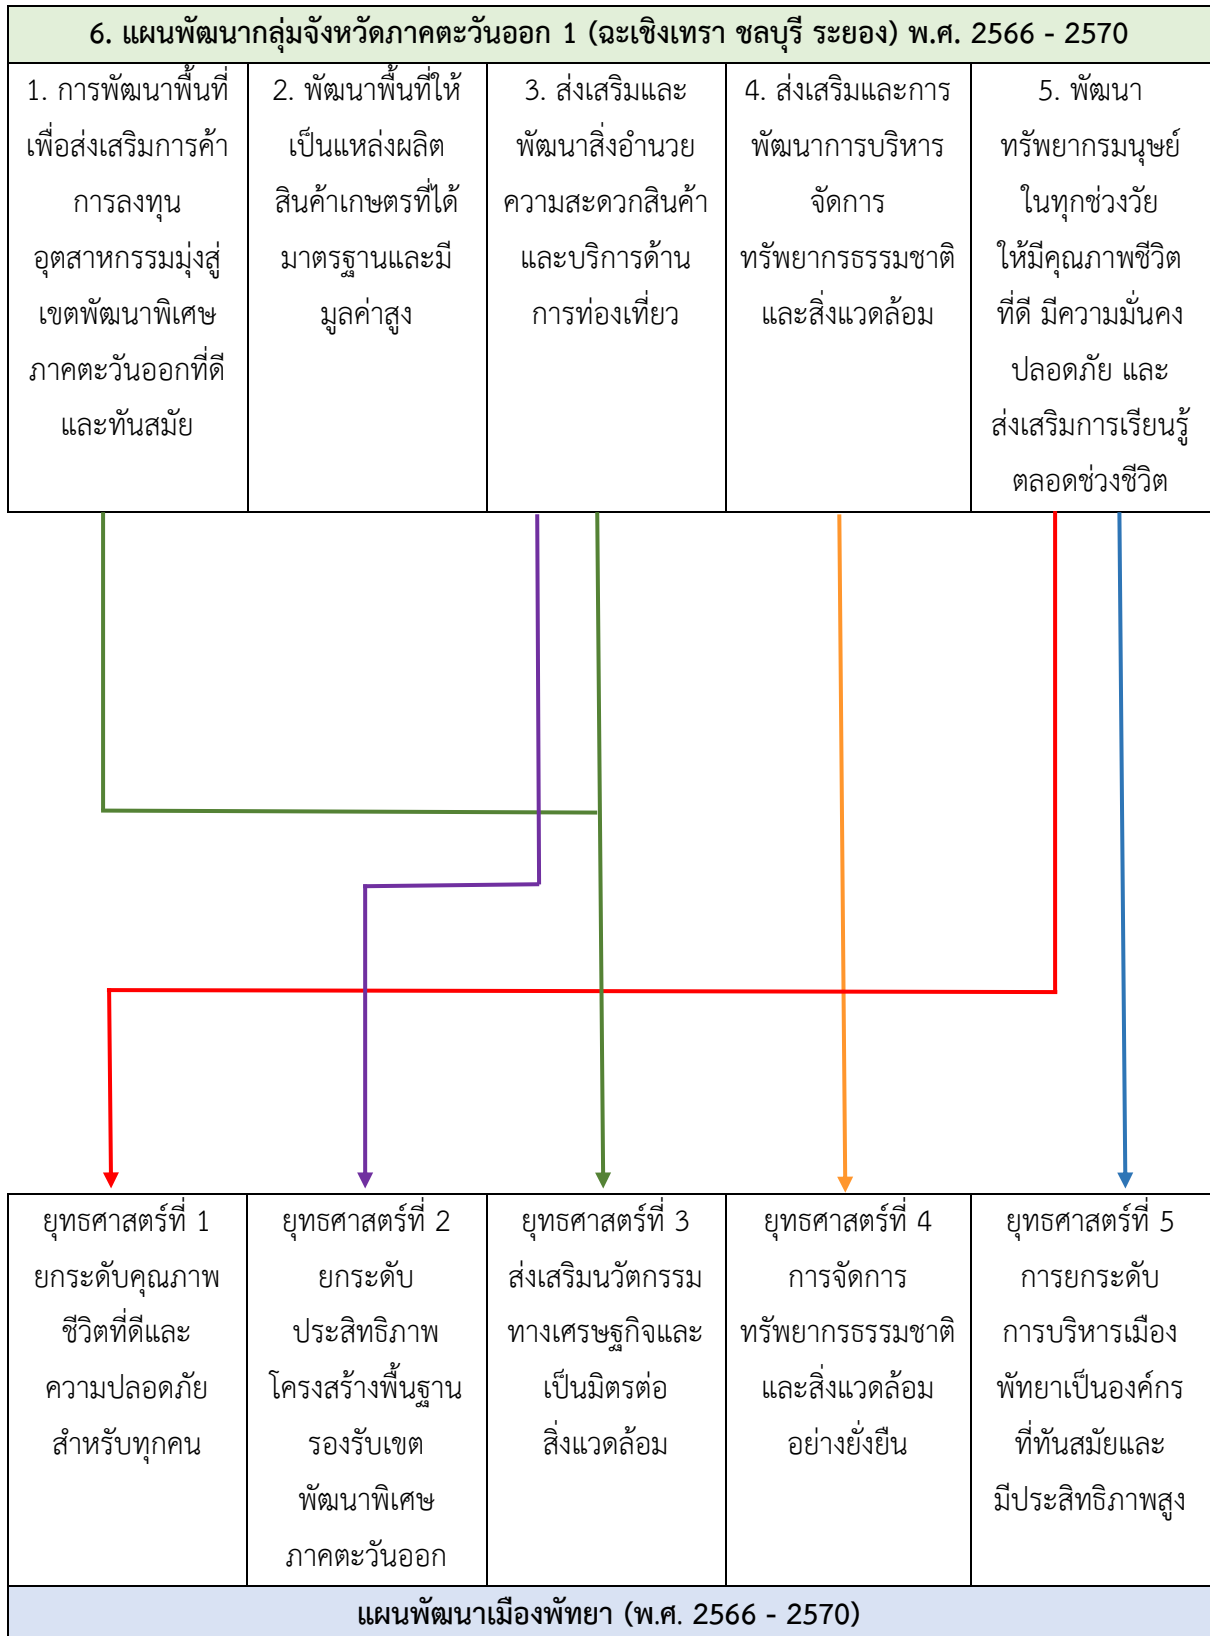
6. แผนพัฒนากลุ่มจังหวัดภาคตะวันออก 1 (ฉะเชิงเทรา ชลบุรี ระยอง) พ.ศ. 2566 - 2570

| 1. การพัฒนาพื้นที่เพื่อส่งเสริมการค้า การลงทุน อุตสาหกรรมมุ่งสู่เขตพัฒนาพิเศษภาคตะวันออกที่ดีและทันสมัย | 2. พัฒนาพื้นที่ให้เป็นแหล่งผลิตสินค้าเกษตรที่ได้มาตรฐานและมีมูลค่าสูง | 3. ส่งเสริมและพัฒนาสิ่งอำนวยความสะดวกสินค้าและบริการด้านการท่องเที่ยว | 4. ส่งเสริมและการพัฒนาการบริหารจัดการทรัพยากรธรรมชาติและสิ่งแวดล้อม | 5. พัฒนาทรัพยากรมนุษย์ในทุกช่วงวัยให้มีคุณภาพชีวิตที่ดี มีความมั่นคงปลอดภัย และส่งเสริมการเรียนรู้ตลอดช่วงชีวิต |
|---|---|---|---|---|

| ยุทธศาสตร์ที่ 1 ยกระดับคุณภาพชีวิตที่ดีและความปลอดภัยสำหรับทุกคน | ยุทธศาสตร์ที่ 2 ยกระดับประสิทธิภาพโครงสร้างพื้นฐานรองรับเขตพัฒนาพิเศษภาคตะวันออก | ยุทธศาสตร์ที่ 3 ส่งเสริมนวัตกรรมทางเศรษฐกิจและเป็นมิตรต่อสิ่งแวดล้อม | ยุทธศาสตร์ที่ 4 การจัดการทรัพยากรธรรมชาติและสิ่งแวดล้อมอย่างยั่งยืน | ยุทธศาสตร์ที่ 5 การยกระดับการบริหารเมืองพัทยาเป็นองค์กรที่ทันสมัยและมีประสิทธิภาพสูง |
|---|---|---|---|---|

แผนพัฒนาเมืองพัทยา (พ.ศ. 2566 - 2570)